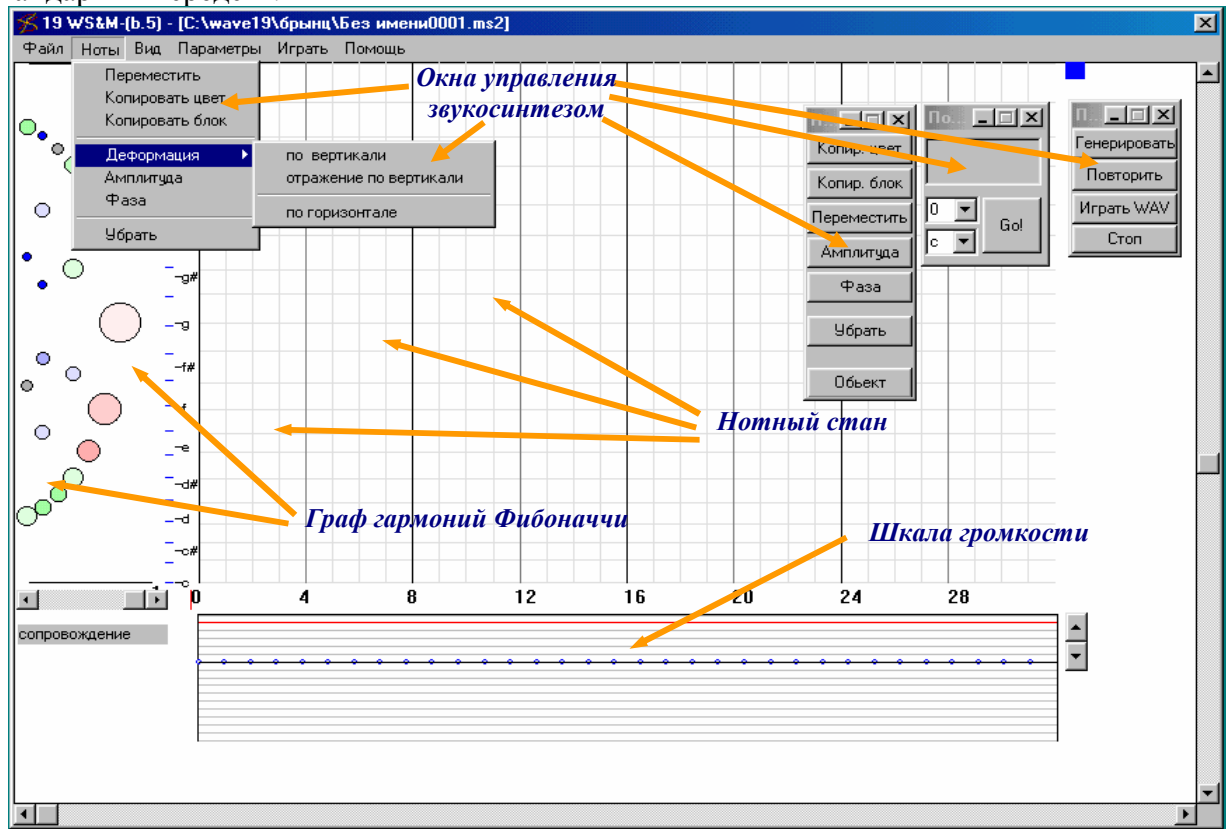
19 WS&M-(b.5) - [C:\wave19\брынц\Без имени0001.ms2]

Файл Ноты Вид Параметры Играть Помощь

Переместить
Копировать цвет
Копировать блок
Деформация
Амплитуда
Фаза
Убрать

по вертикали
отражение по вертикали
по горизонтале

Окна управления звукосинтезом

П...
Копир. цвет
Копир. блок
Переместить
Амплитуда
Фаза
Убрать
Обьект

По...
0
c
Go!

П...
Генерировать
Повторить
Играть WAV
Стоп

g#
g
f#
f
e
d#
d
c#
c

Нотный стан

Граф гармоний Фибоначчи

Шкала громкости

0 4 8 12 16 20 24 28

сопровождение